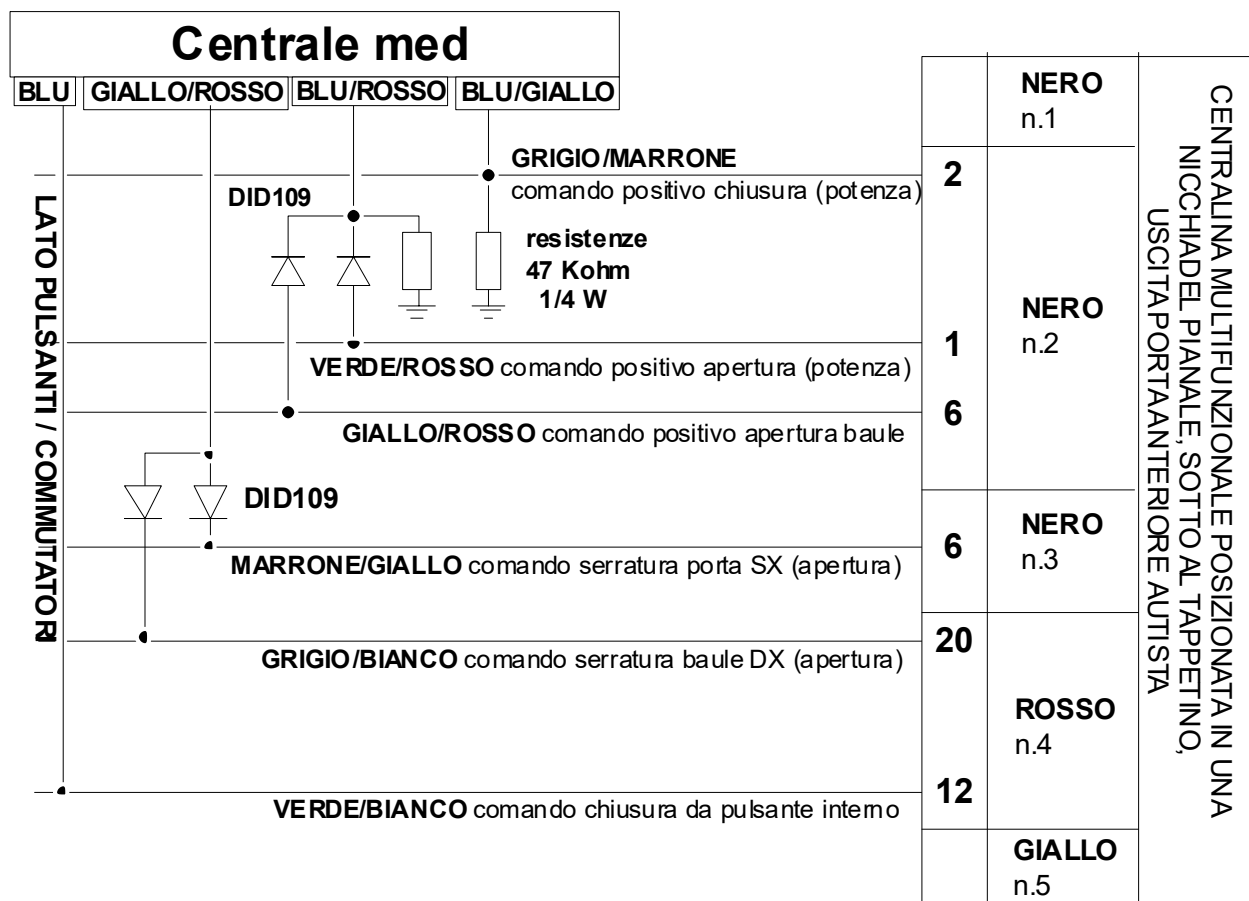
Centrale med

BLU | GIALLO/ROSSO | BLU/ROSSO | BLU/GIALLO

LATO PULSANTI / COMMUTATORI

GRIGIO/MARRONE comando positivo chiusura (potenza)

DID109

resistenze 47 Kohm 1/4 W

VERDE/ROSSO comando positivo apertura (potenza)

GIALLO/ROSSO comando positivo apertura baule

DID109

MARRONE/GIALLO comando serratura porta SX (apertura)

GRIGIO/BIANCO comando serratura baule DX (apertura)

VERDE/BIANCO comando chiusura da pulsante interno

|  | NERO n.1 |
|---|---|
| 2 |  |
| 1 | NERO n.2 |
| 6 |  |
| 6 | NERO n.3 |
| 20 |  |
| 12 | ROSSO n.4 |
|  | GIALLO n.5 |

CENTRALINA MULTIFUNZIONALE POSIZIONATA IN UNA NICCHIA DEL PIANALE, SOTTO AL TAPPETINO, USCITA PORTA ANTERIORE AUTISTA